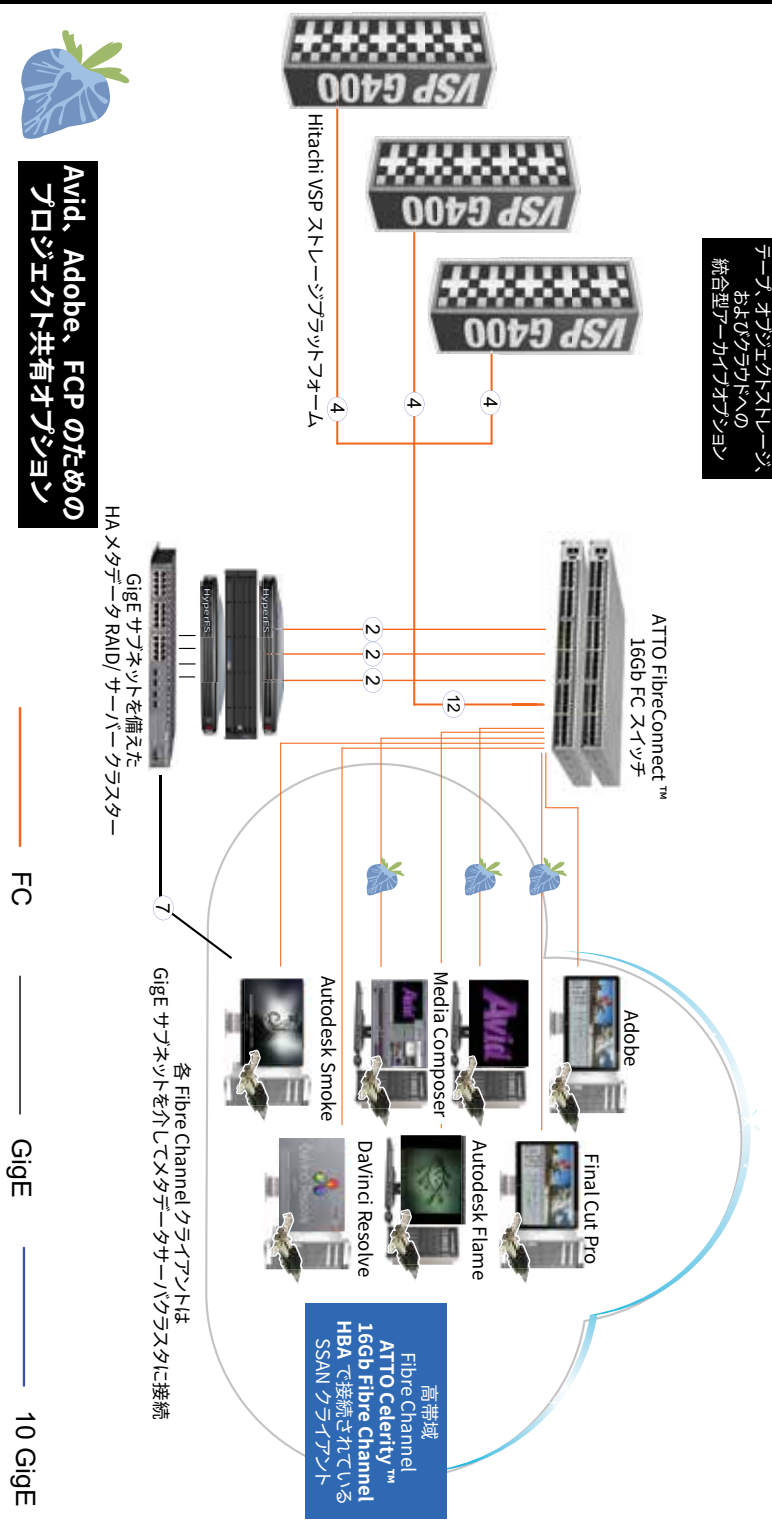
Avid、Adobe、FCP のための
プロジェクト共有オプション

HA メタデータ RAID/ サーバー クラスター
GigE サブネットを備えた

Hitachi VSP ストレージプラットフォーム

VSP G400
VSP G400
VSP G400

4
4
4

テープ、オブジェクトストレージ、
およびクラウドへの
統合型アーカイブオプション

ATTO FibreConnect ™
16Gb FC スイッチ

2
2
2
12
7

HyperFS
HyperFS

Adobe
Final Cut Pro
Media Composer
Autodesk Flame
Autodesk Smoke
DaVinci Resolve

各 Fibre Channel クライアントは
GigE サブネットを介してメタデータサーバクラスタに接続

高帯域
Fibre Channel
ATTO Celerity ™
16Gb Fibre Channel
HBA で接続されている
SSAN クライアント

FC
GigE
10 GigE